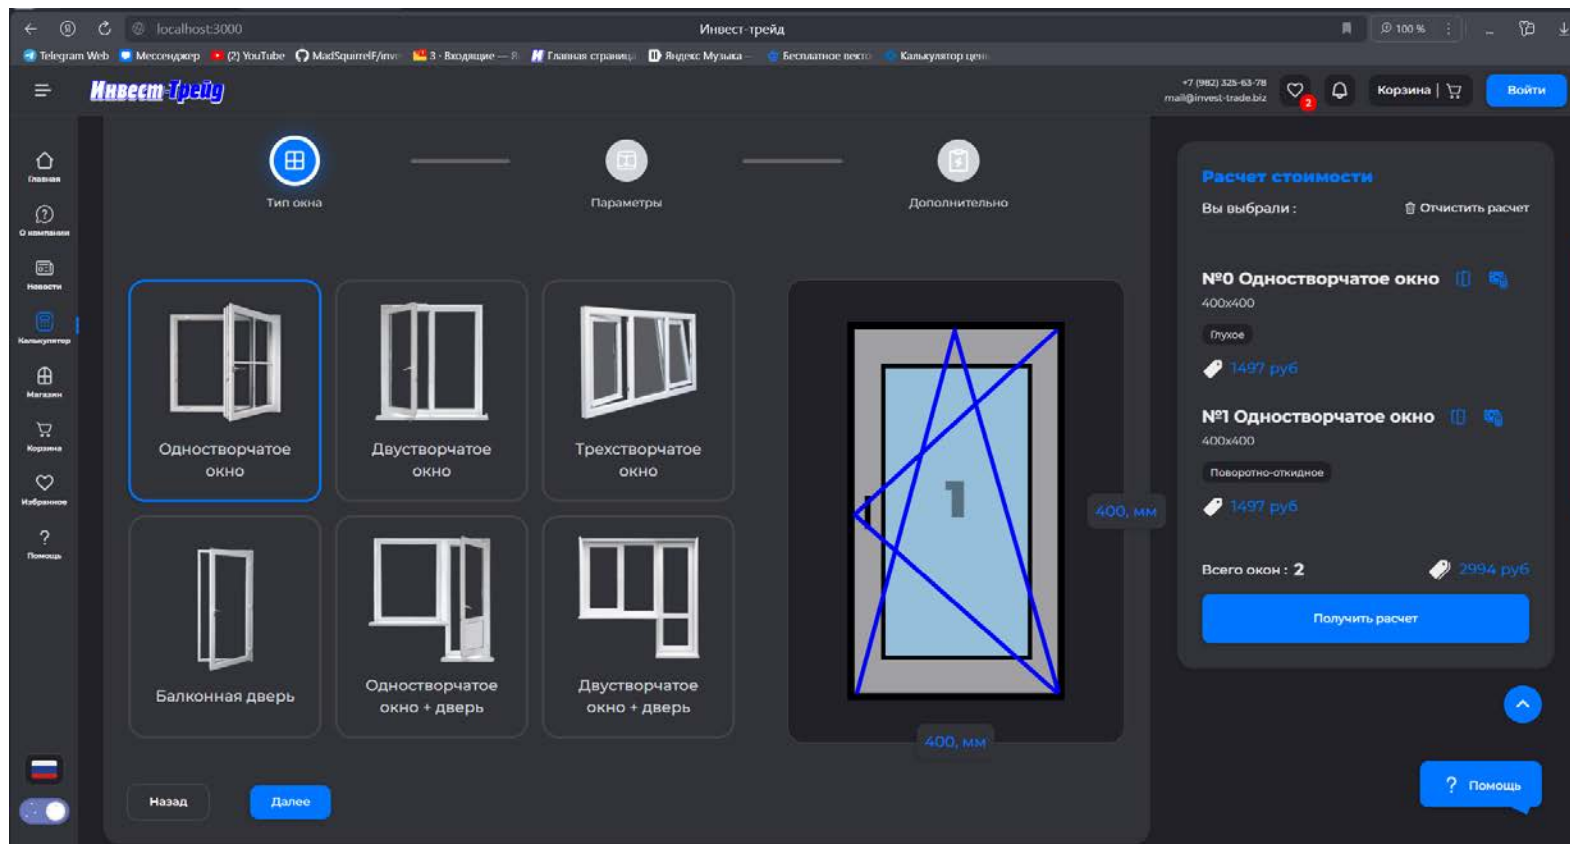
localhost:3000
Инвест-трейд
100 %
Telegram Web · Мессенджер · (2) YouTube · MadSquirrelF/inv · 3 · Входящие — Я · Главная страница · Яндекс Музыка · Бесплатное векто · Калькулятор цен

Инвест-Трейд
+7 (982) 325-63-78
mail@invest-trade.biz
2
Корзина
Войти

Главная
О компании
Новости
Калькулятор
Магазин
Корзина
Избранное
Помощь

Тип окна
Параметры
Дополнительно

Одностворчатое окно
Двустворчатое окно
Трехстворчатое окно
Балконная дверь
Одностворчатое окно + дверь
Двустворчатое окно + дверь

1
400, мм
400, мм

Назад
Далее

Расчет стоимости
Вы выбрали :
Отчистить расчет

№0 Одностворчатое окно
400x400
Глухое
1497 руб

№1 Одностворчатое окно
400x400
Поворотно-откидное
1497 руб

Всего окон : 2
2994 руб
Получить расчет

? Помощь